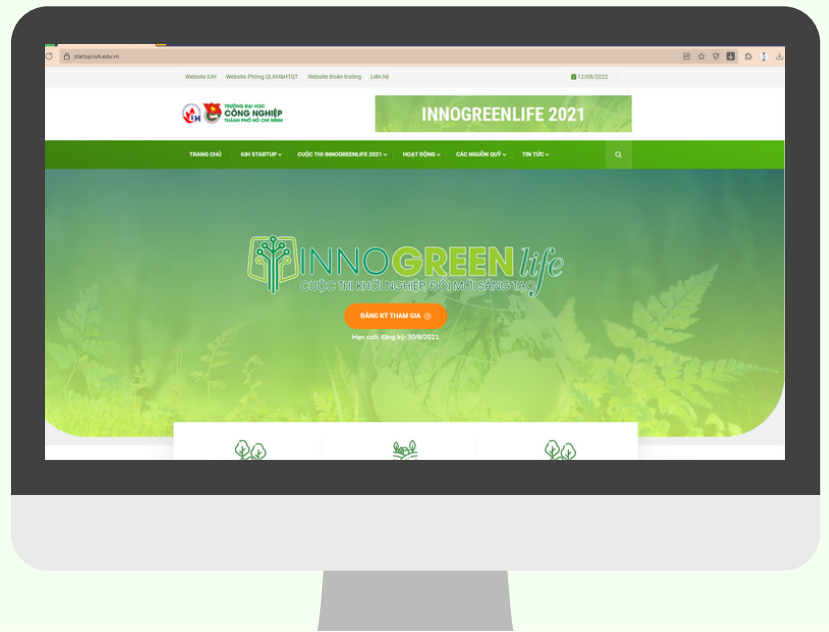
startup.iuh.edu.vn

Website IUH Website Phòng QLKH&HTQT Website Đoàn trường Liên hệ

12/08/2022

TRƯỜNG ĐẠI HỌC CÔNG NGHIỆP THÀNH PHỐ HỒ CHÍ MINH

INNOGREENLIFE 2021

TRANG CHỦ IUH STARTUP CUỘC THI INNOGREENLIFE 2021 HOẠT ĐỘNG CÁC NGUỒN QUỸ TIN TỨC

INNOGREEN life

CUỘC THI KHỞI NGHIỆP, ĐỔI MỚI SÁNG TẠO

ĐĂNG KÝ THAM GIA

Hạn cuối đăng ký: 30/8/2021